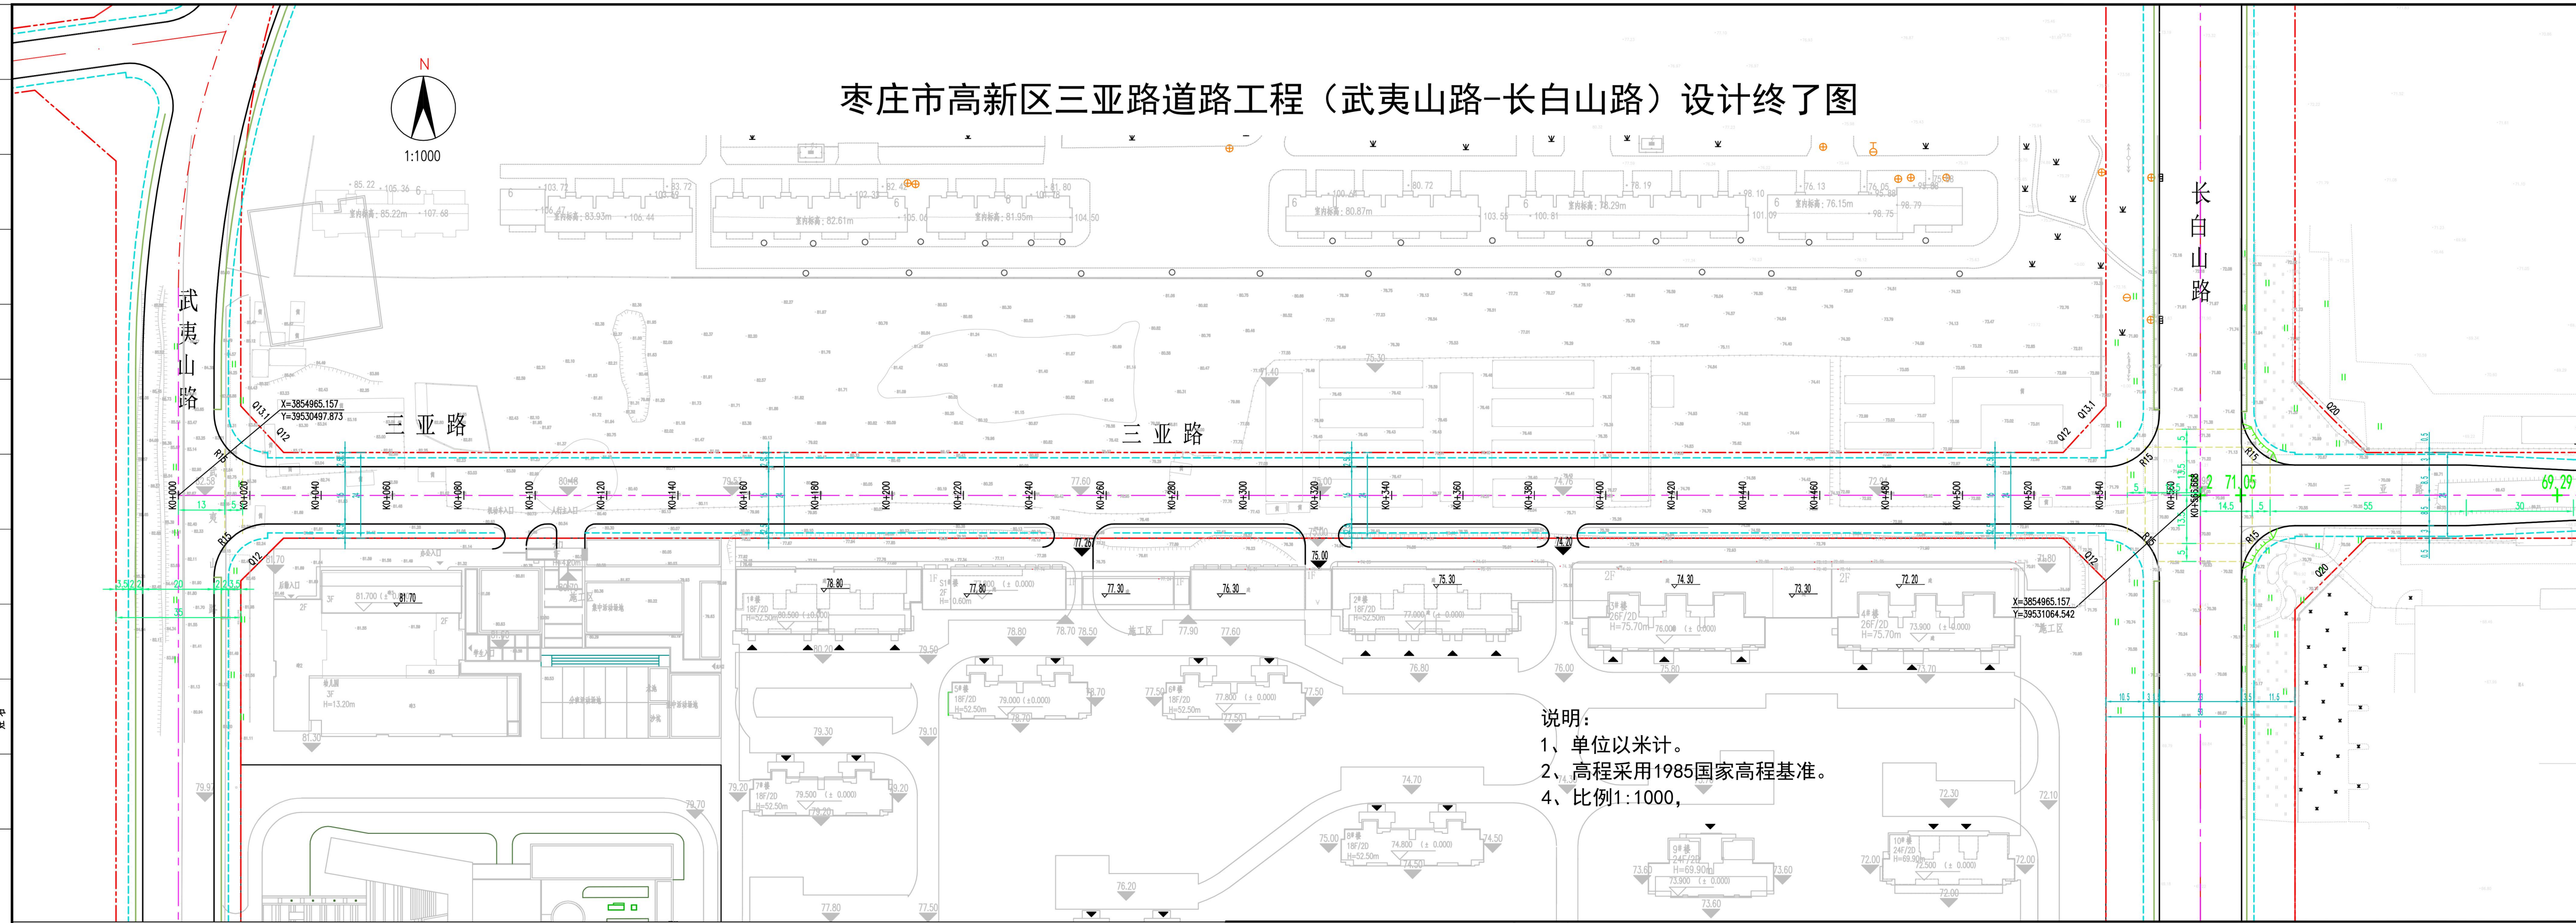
枣庄市高新区三亚路道路工程（武夷山路-长白山路）设计终了图

N

1:1000

武夷山路

三亚路

三亚路

长白山路

X=3854965.157
Y=39530497.873

X=3854965.157
Y=39531064.542

K0+000 K0+020 K0+040 K0+060 K0+080 K0+100 K0+120 K0+140 K0+160 K0+180 K0+200 K0+220 K0+240 K0+260 K0+280 K0+300 K0+320 K0+340 K0+360 K0+380 K0+400 K0+420 K0+440 K0+460 K0+480 K0+500 K0+520 K0+540 K0+560 K0+565.668

R15 R15 R15 R15

Q12 Q13.1 Q12 Q13.1 Q12 Q12 Q20 Q20

71.05 69.29

说明：
1、单位以米计。
2、高程采用1985国家高程基准。
4、比例1:1000，